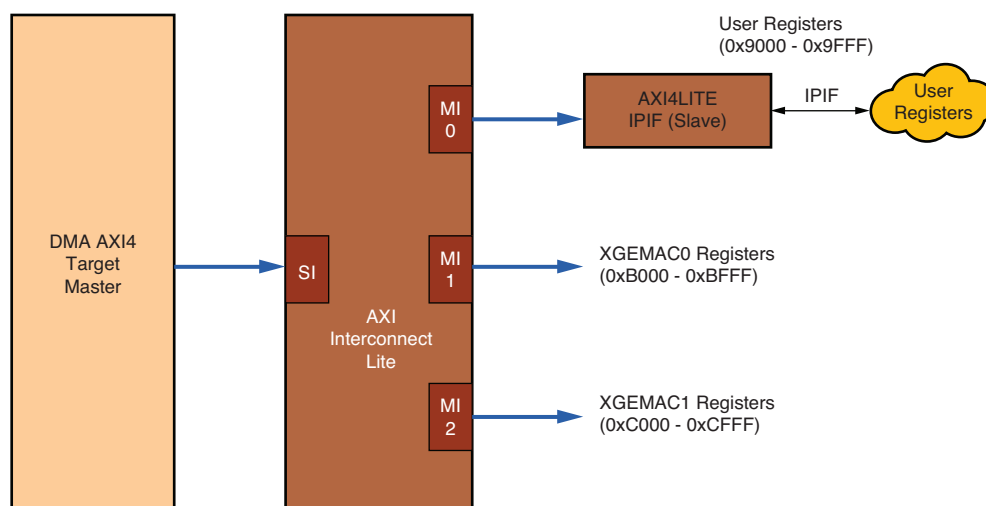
User Registers
(0x9000 - 0x9FFF)

MI
0

AXI4LITE
IPIF (Slave)

IPIF

User
Registers

DMA AXI4
Target
Master

SI

MI
1

XGEMAC0 Registers
(0xB000 - 0xBFFF)

AXI
Interconnect
Lite

MI
2

XGEMAC1 Registers
(0xC000 - 0xCFFF)